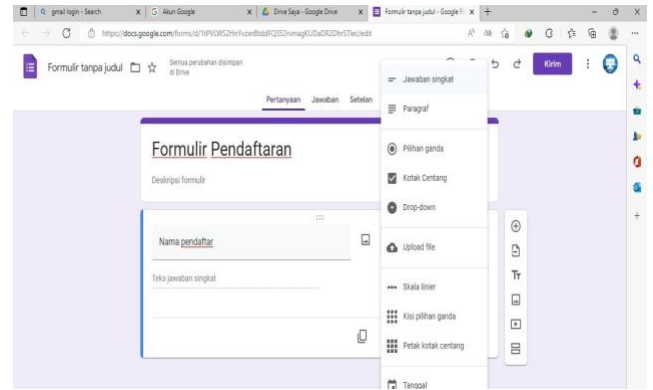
gmail login - Search
Akun Google
Drive Saya - Google Drive
Formulir tanpa judul - Google F
https://docs.google.com/forms/d/1tPVLWS2Hrrl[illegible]/edit

Formulir tanpa judul
Semua perubahan disimpan di Drive
Kirim

Pertanyaan Jawaban Setelan

Formulir Pendaftaran
Deskripsi formulir

Nama pendaftar
Teks jawaban singkat

Jawaban singkat
Paragraf
Pilihan ganda
Kotak Centang
Drop-down
Upload file
Skala linier
Kisi pilihan ganda
Petak kotak centang
Tanggal